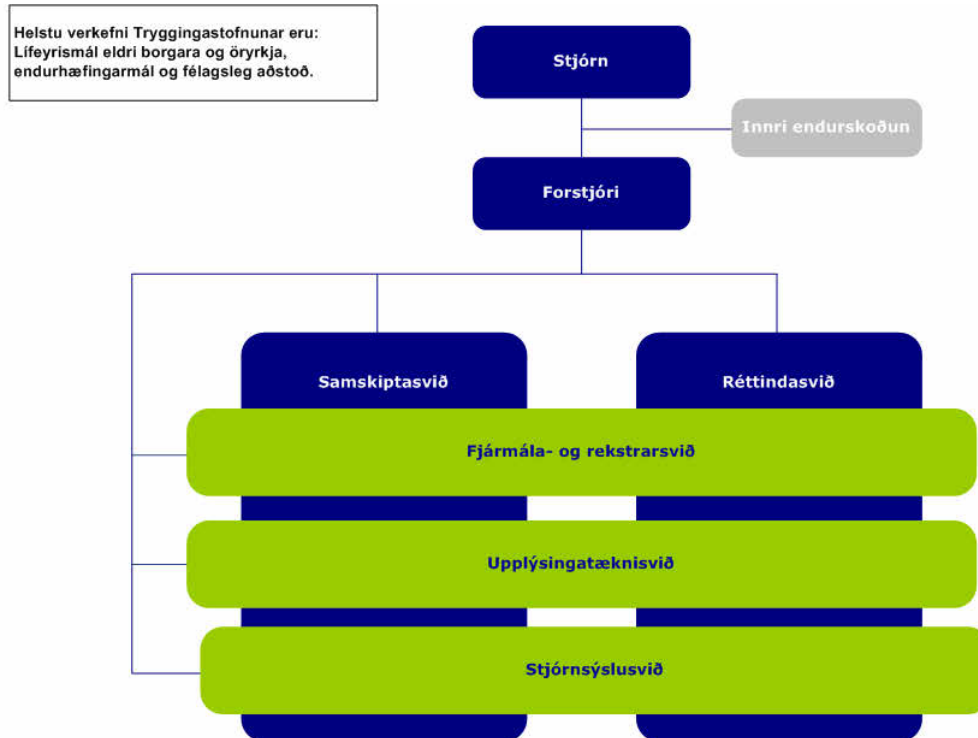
Helstu verkefni Tryggingastofnunar eru: Lífeyrismál eldri borgara og öryrkja, endurhæfingarmál og félagsleg aðstoð.

Stjórn

Innri endurskoðun

Forstjóri

Samskiptasvið

Réttindasvið

Fjármála- og rekstrarsvið

Upplýsingatæknisvið

Stjórnsýslusvið